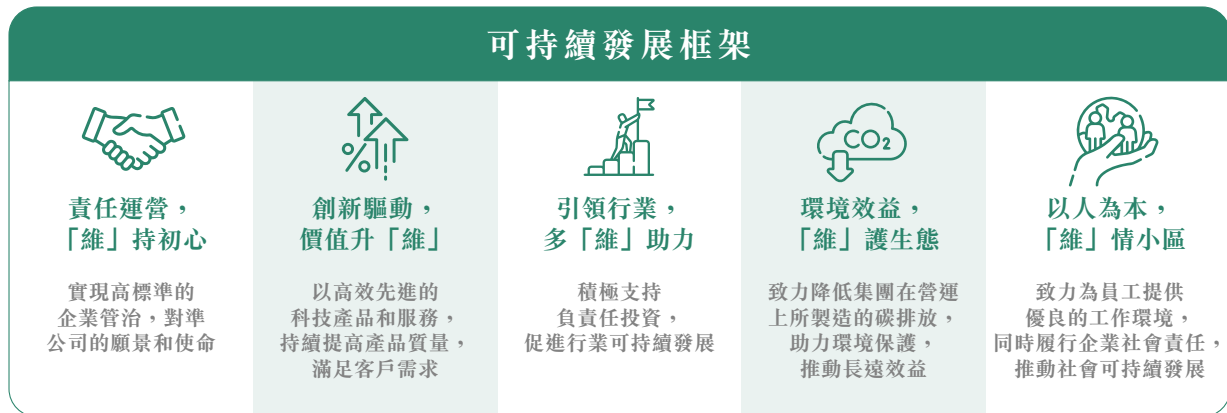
可持續發展框架

責任運營，
「維」持初心

實現高標準的企業管治，對準公司的願景和使命

創新驅動，
價值升「維」

以高效先進的科技產品和服務，持續提高產品質量，滿足客戶需求

引領行業，
多「維」助力

積極支持負責任投資，促進行業可持續發展

$CO_2$

環境效益，
「維」護生態

致力降低集團在營運上所製造的碳排放，助力環境保護，推動長遠效益

以人為本，
「維」情小區

致力為員工提供優良的工作環境，同時履行企業社會責任，推動社會可持續發展